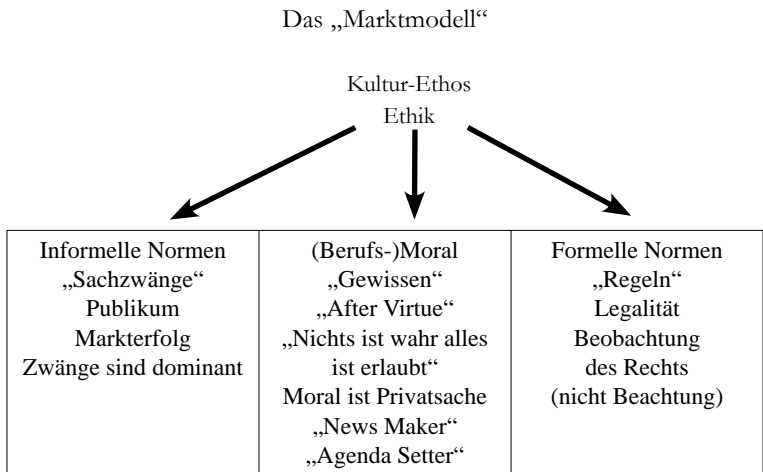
Das „Marktmodell“

Kultur-Ethos
Ethik

| Informelle Normen „Sachzwänge“ Publikum Markterfolg Zwänge sind dominant | (Berufs-)Moral „Gewissen“ „After Virtue“ „Nichts ist wahr alles ist erlaubt“ Moral ist Privatsache „News Maker“ „Agenda Setter“ | Formelle Normen „Regeln“ Legalität Beobachtung des Rechts (nicht Beachtung) |
|---|---|---|